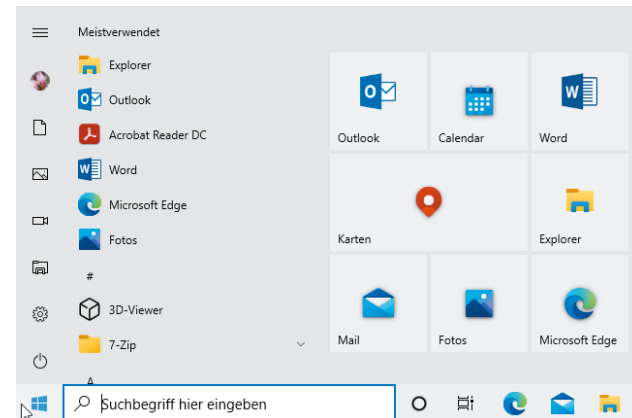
Meistverwendet

Explorer

Outlook

Acrobat Reader DC

Word

Microsoft Edge

Fotos

#

3D-Viewer

7-Zip

A

Outlook

Calendar

Word

Karten

Explorer

Mail

Fotos

Microsoft Edge

Suchbegriff hier eingeben